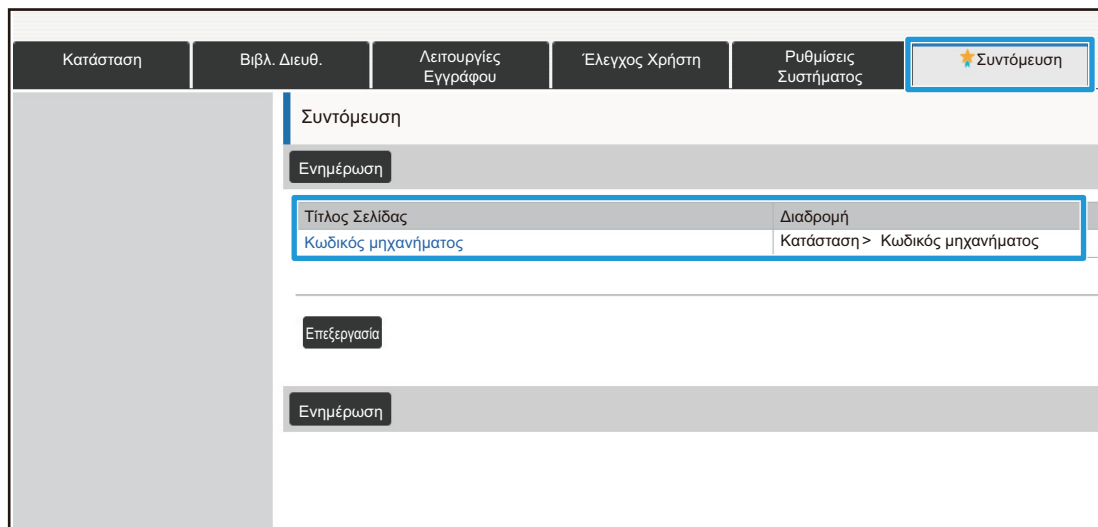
Κατάσταση | Βιβλ. Διευθ. | Λειτουργίες Εγγράφου | Έλεγχος Χρήστη | Ρυθμίσεις Συστήματος | Συντόμευση

Συντόμευση

Ενημέρωση

| Τίτλος Σελίδας | Διαδρομή |
|---|---|
| Κωδικός μηχανήματος | Κατάσταση > Κωδικός μηχανήματος |

Επεξεργασία

Ενημέρωση